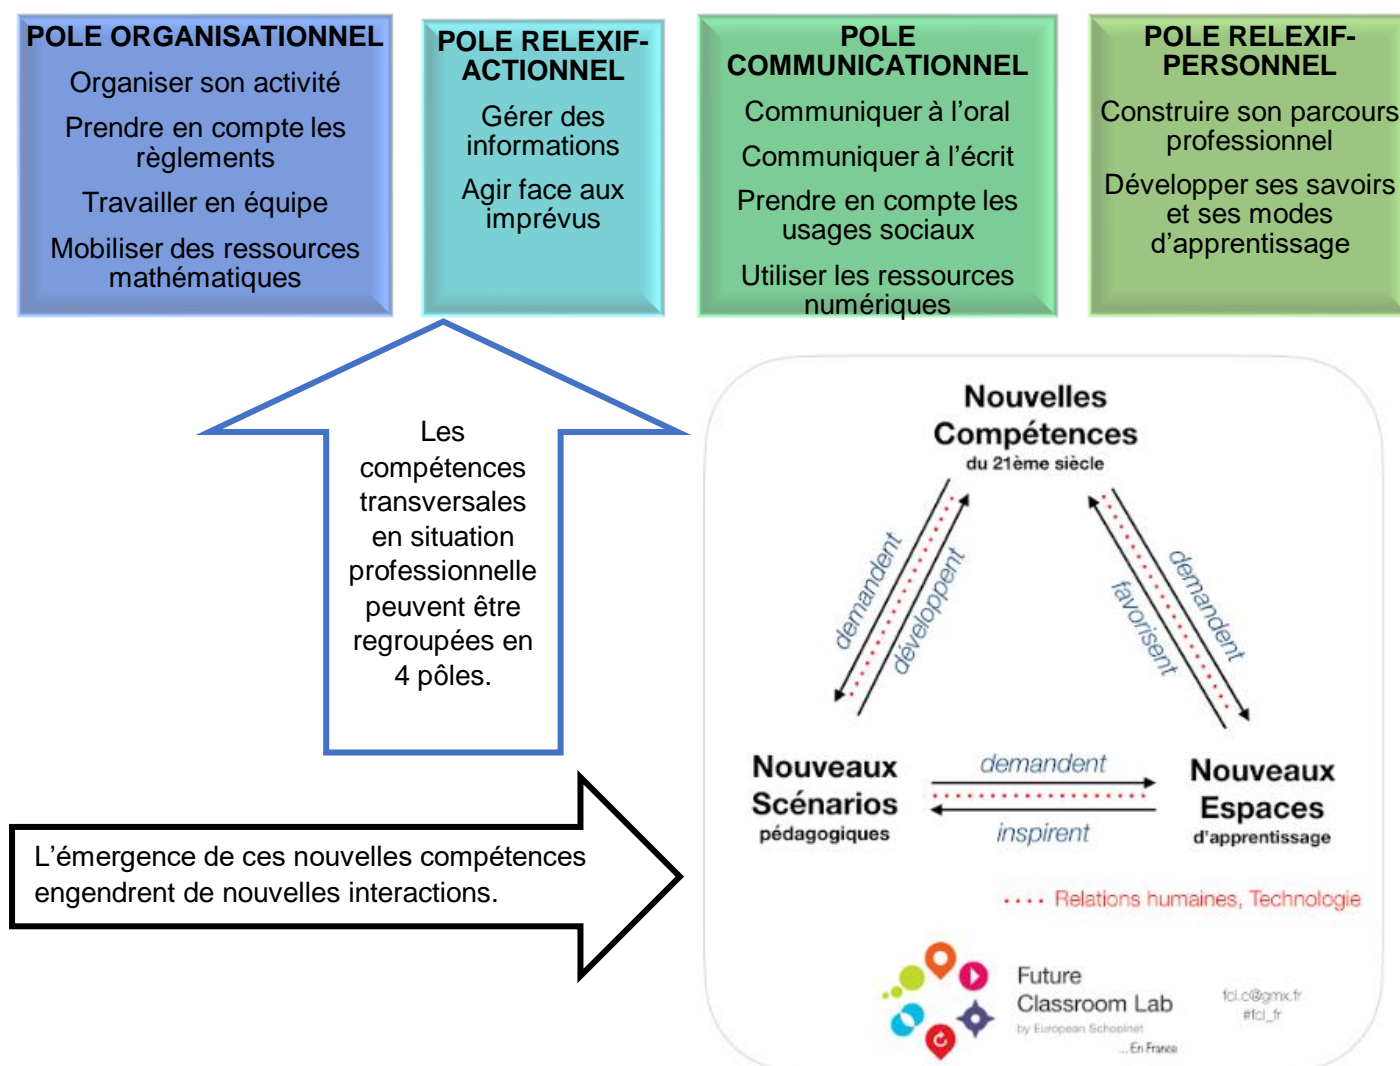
POLE ORGANISATIONNEL

Organiser son activité

Prendre en compte les règlements

Travailler en équipe

Mobiliser des ressources mathématiques

POLE RELEXIF-ACTIONNEL

Gérer des informations

Agir face aux imprévus

POLE COMMUNICATIONNEL

Communiquer à l'oral

Communiquer à l'écrit

Prendre en compte les usages sociaux

Utiliser les ressources numériques

POLE RELEXIF-PERSONNEL

Construire son parcours professionnel

Développer ses savoirs et ses modes d'apprentissage

Les compétences transversales en situation professionnelle peuvent être regroupées en 4 pôles.

L'émergence de ces nouvelles compétences engendrent de nouvelles interactions.

Nouvelles Compétences du 21ème siècle

demandent

développent

demandent

favorisent

Nouveaux Scénarios pédagogiques

demandent

inspirent

Nouveaux Espaces d'apprentissage

Relations humaines, Technologie

Future Classroom Lab by European Schoolnet En France

fcl.c@gmx.fr #fcl_fr